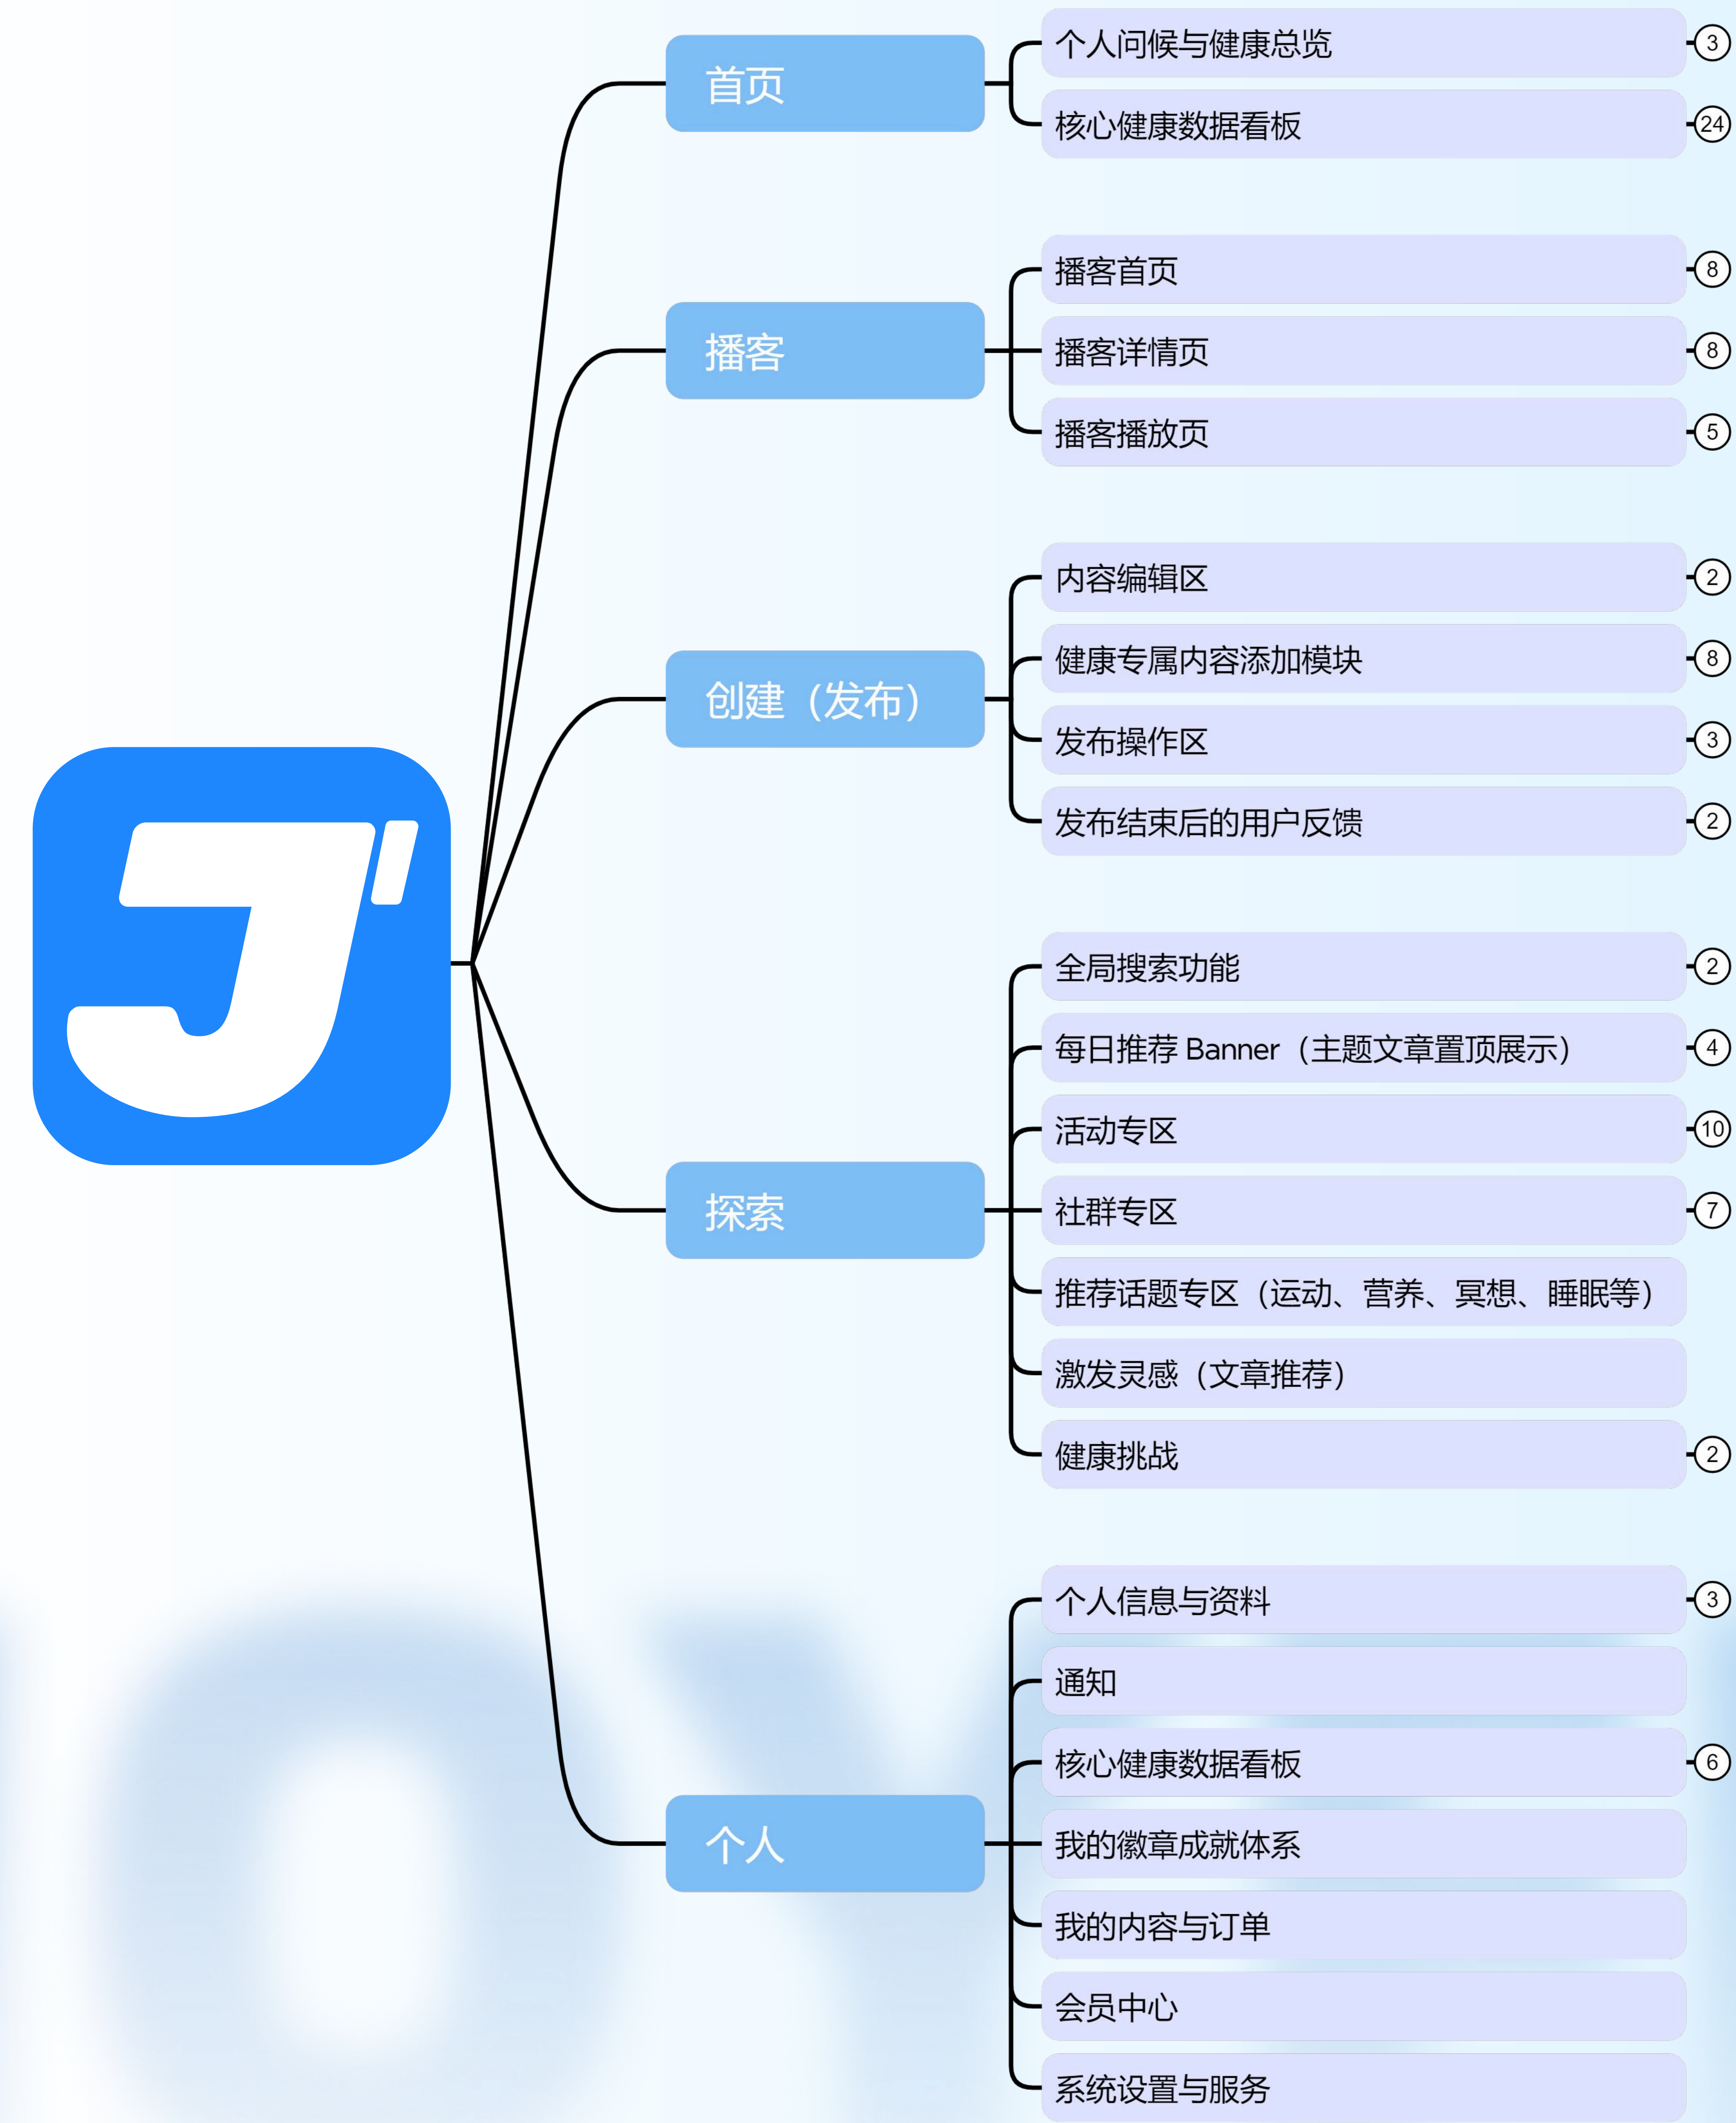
J'

首页
个人问候与健康总览 3
核心健康数据看板 24

播客
播客首页 8
播客详情页 8
播客播放页 5

创建（发布）
内容编辑区 2
健康专属内容添加模块 8
发布操作区 3
发布结束后的用户反馈 2

探索
全局搜索功能 2
每日推荐 Banner（主题文章置顶展示） 4
活动专区 10
社群专区 7
推荐话题专区（运动、营养、冥想、睡眠等）
激发灵感（文章推荐）
健康挑战 2

个人
个人信息与资料 3
通知
核心健康数据看板 6
我的徽章成就体系
我的内容与订单
会员中心
系统设置与服务